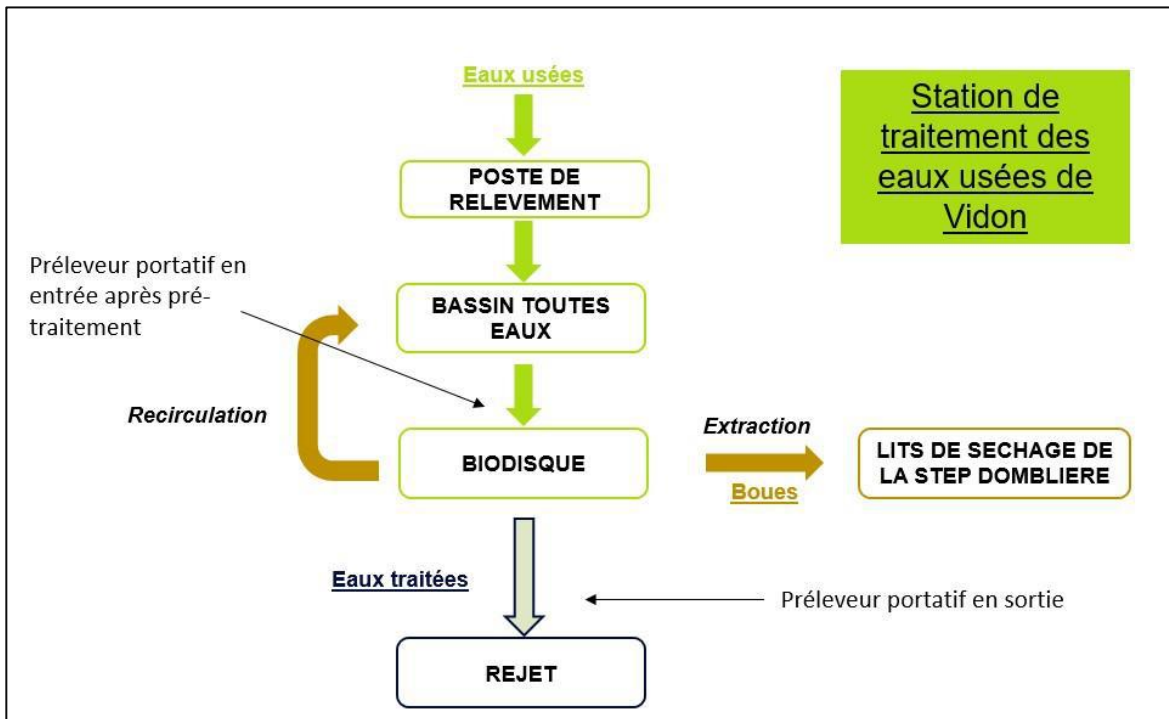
Eaux usées

Station de traitement des eaux usées de Vidon

POSTE DE RELEVEMENT

Préleveur portatif en entrée après prétraitement

BASSIN TOUTES EAUX

Recirculation

BIODISQUE

Extraction

Boues

LITS DE SECHAGE DE LA STEP DOMBLIERE

Eaux traitées

Préleveur portatif en sortie

REJET